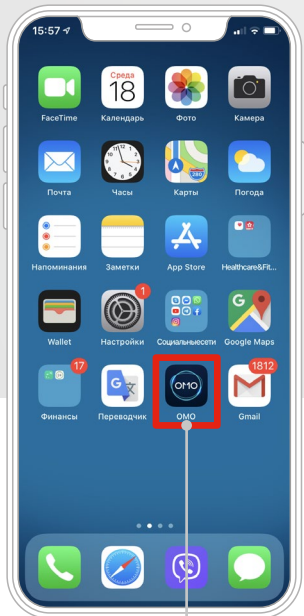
15:57

Среда
18

FaceTime
Календарь
Фото
Камера
Почта
Часы
Карты
Погода
Напоминания
Заметки
App Store
Healthcare&Fit
Wallet
1
Настройки
Социальныесети
Google Maps
17
Финансы
Переводчик
OMO
OMO
1812
Gmail